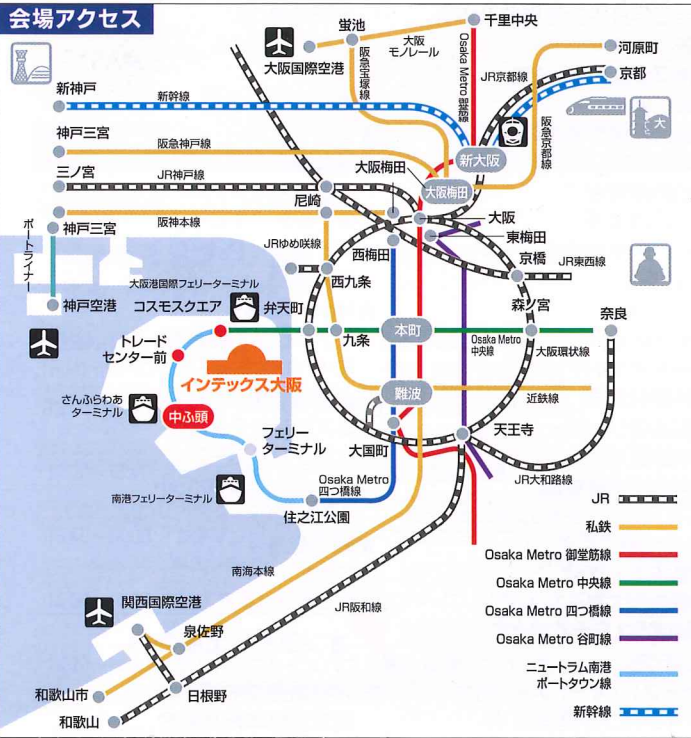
会場アクセス

蛍池
千里中央
大阪国際空港
大阪モノレール
阪急宝塚線
Osaka Metro 御堂筋線
河原町
JR京都線
京都
新神戸
新幹線
阪急京都線
大
神戸三宮
阪急神戸線
新大阪
三ノ宮
JR神戸線
大阪梅田
大阪梅田
尼崎
ポートライナー
神戸三宮
阪神本線
大阪
JRゆめ咲線
東梅田
西梅田
京橋
JR東西線
大阪港国際フェリーターミナル
西九条
神戸空港
コスモスクエア
弁天町
森ノ宮
奈良
トレードセンター前
九条
本町
Osaka Metro 中央線
大阪環状線
インテックス大阪
さんふらわあターミナル
中ふ頭
難波
近鉄線
フェリーターミナル
大国町
天王寺
Osaka Metro 四つ橋線
JR大和路線
南港フェリーターミナル
住之江公園
JR
私鉄
Osaka Metro 御堂筋線
南海本線
Osaka Metro 中央線
Osaka Metro 四つ橋線
関西国際空港
JR阪和線
Osaka Metro 谷町線
泉佐野
ニュートラム南港ポートタウン線
和歌山市
日根野
新幹線
和歌山